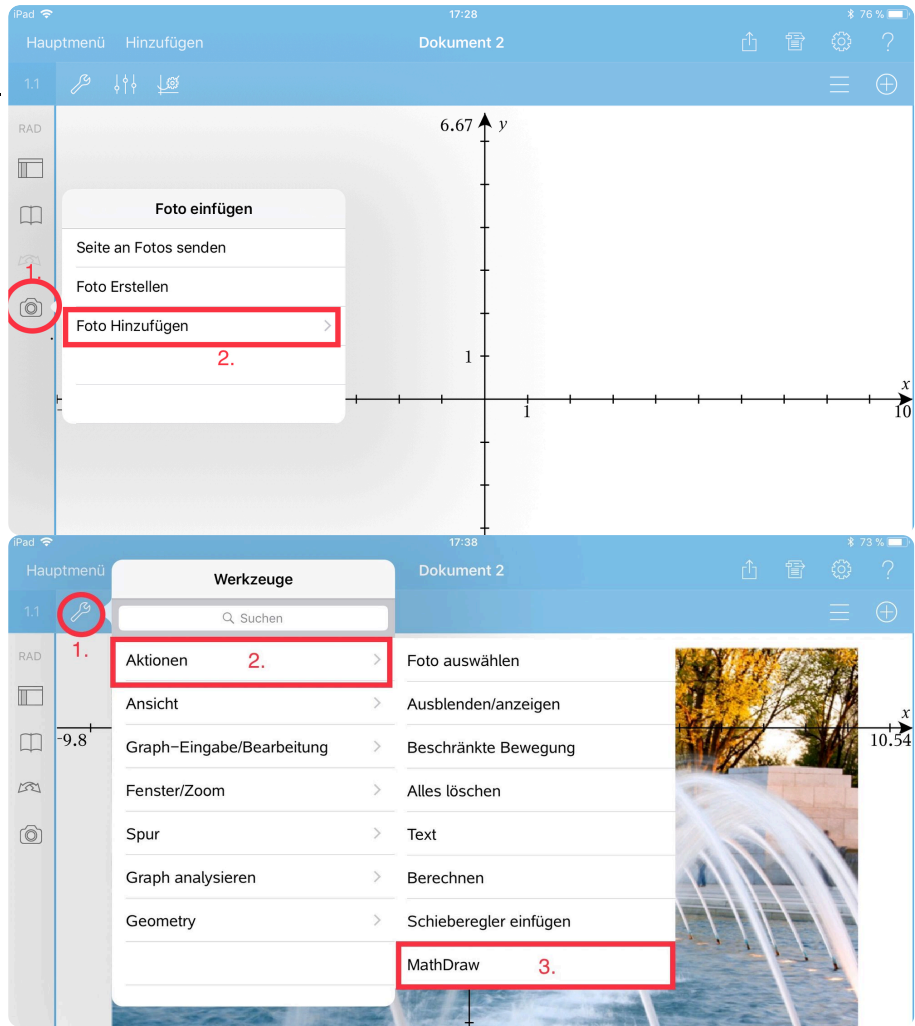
iPad 17:28 76 %

Hauptmenü Hinzufügen Dokument 2 ?

1.1

RAD

6.67 y

Foto einfügen

Seite an Fotos senden

1.

Foto Erstellen

Foto Hinzufügen

2.

1

x

1 10

iPad 17:38 73 %

Hauptmenü Dokument 2 ?

Werkzeuge

Suchen

1.1

1.

RAD

Aktionen 2.

Foto auswählen

Ansicht

Ausblenden/anzeigen

-9.8

x

10.54

Graph−Eingabe/Bearbeitung

Beschränkte Bewegung

Fenster/Zoom

Alles löschen

Spur

Text

Graph analysieren

Berechnen

Geometry

Schieberegler einfügen

MathDraw 3.